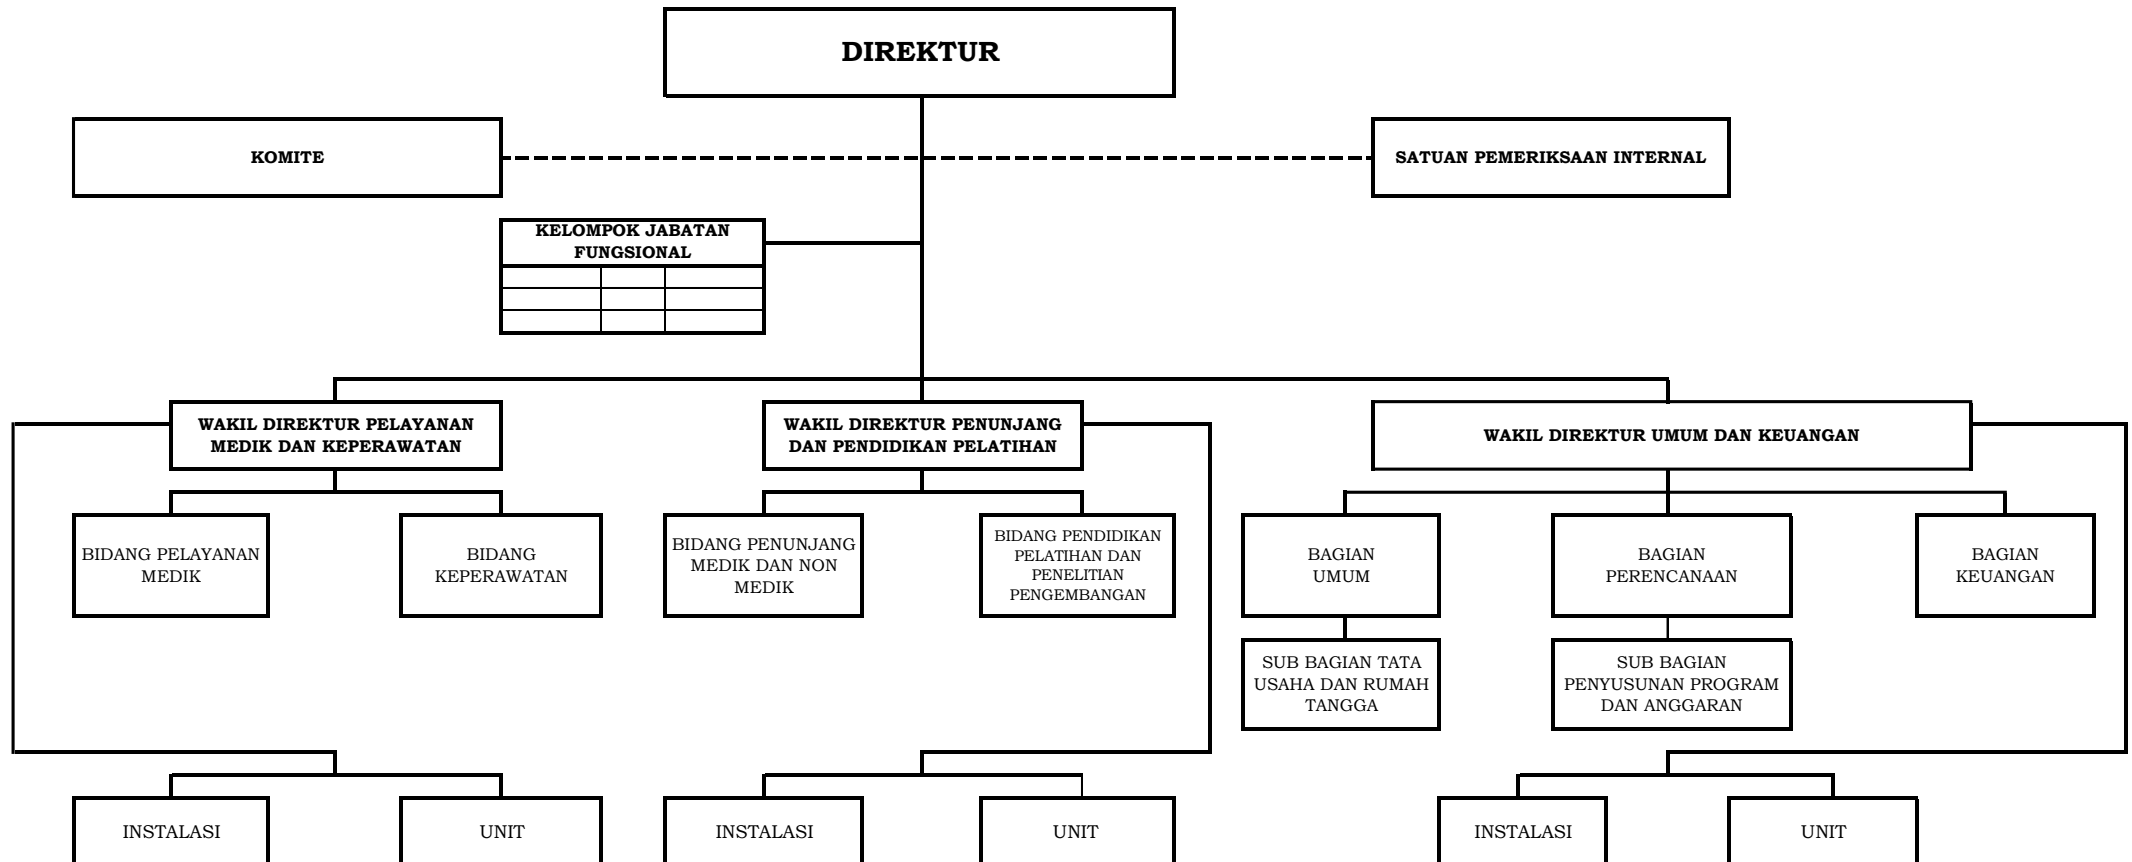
DIREKTUR

KOMITE

SATUAN PEMERIKSAAN INTERNAL

KELOMPOK JABATAN FUNGSIONAL

WAKIL DIREKTUR PELAYANAN MEDIK DAN KEPERAWATAN

WAKIL DIREKTUR PENUNJANG DAN PENDIDIKAN PELATIHAN

WAKIL DIREKTUR UMUM DAN KEUANGAN

BIDANG PELAYANAN MEDIK

BIDANG KEPERAWATAN

BIDANG PENUNJANG MEDIK DAN NON MEDIK

BIDANG PENDIDIKAN PELATIHAN DAN PENELITIAN PENGEMBANGAN

BAGIAN UMUM

BAGIAN PERENCANAAN

BAGIAN KEUANGAN

SUB BAGIAN TATA USAHA DAN RUMAH TANGGA

SUB BAGIAN PENYUSUNAN PROGRAM DAN ANGGARAN

INSTALASI

UNIT

INSTALASI

UNIT

INSTALASI

UNIT